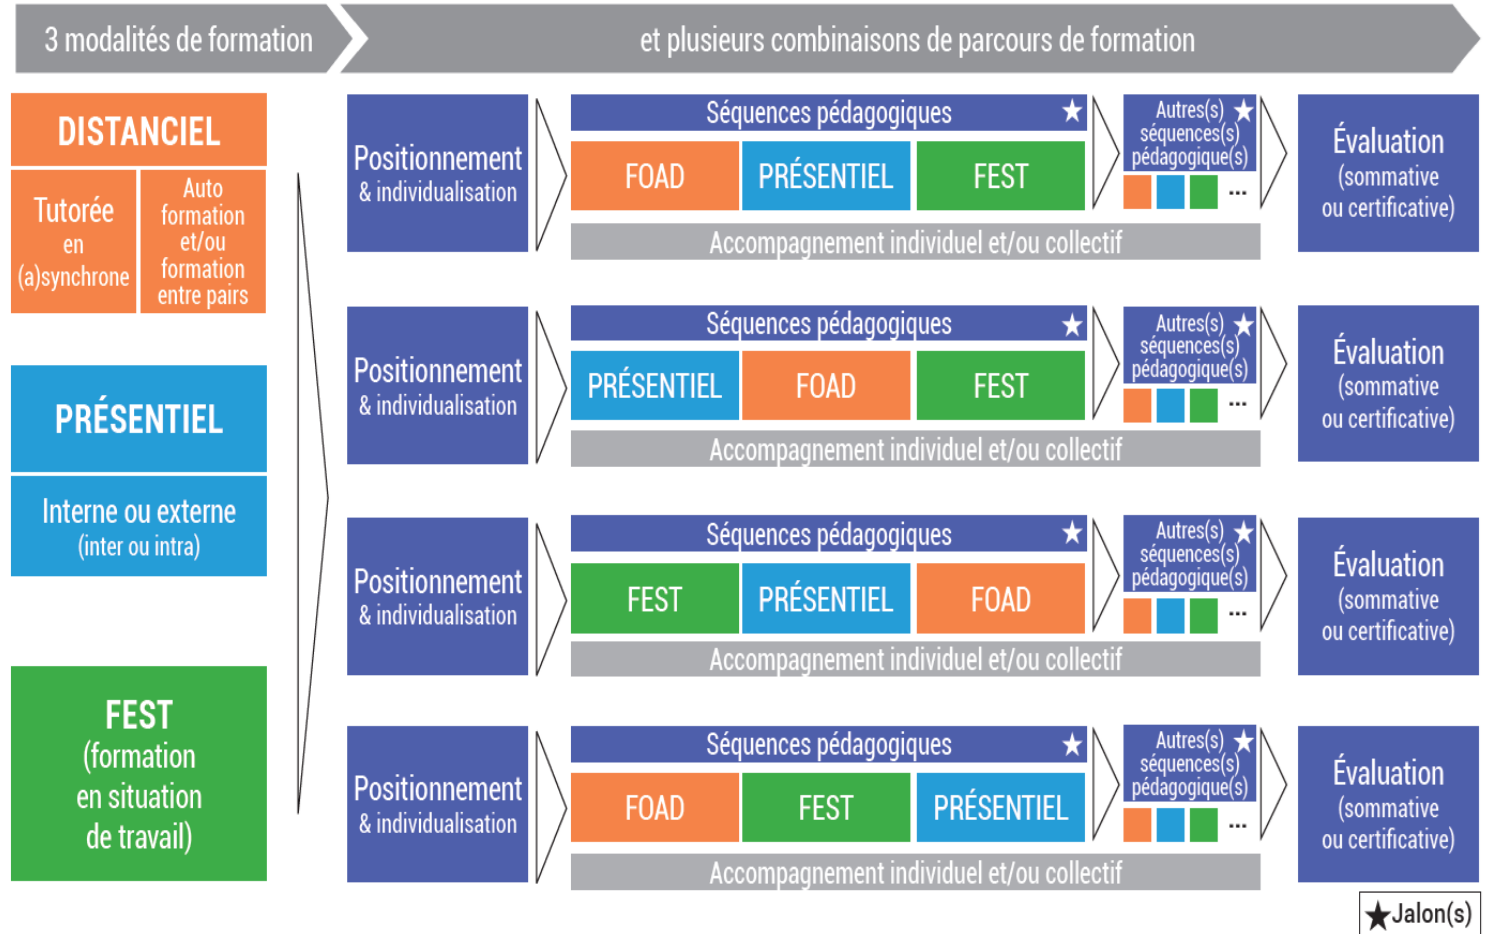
3 modalités de formation

et plusieurs combinaisons de parcours de formation

DISTANCIEL

Tutorée en (a)synchrone

Auto formation et/ou formation entre pairs

PRÉSENTIEL

Interne ou externe (inter ou intra)

FEST (formation en situation de travail)

Positionnement & individualisation

Séquences pédagogiques ★

FOAD | PRÉSENTIEL | FEST

Autres(s) ★ séquences(s) pédagogique(s)

...

Accompagnement individuel et/ou collectif

Évaluation (sommative ou certificative)

Positionnement & individualisation

Séquences pédagogiques ★

PRÉSENTIEL | FOAD | FEST

Autres(s) ★ séquences(s) pédagogique(s)

...

Accompagnement individuel et/ou collectif

Évaluation (sommative ou certificative)

Positionnement & individualisation

Séquences pédagogiques ★

FEST | PRÉSENTIEL | FOAD

Autres(s) ★ séquences(s) pédagogique(s)

...

Accompagnement individuel et/ou collectif

Évaluation (sommative ou certificative)

Positionnement & individualisation

Séquences pédagogiques ★

FOAD | FEST | PRÉSENTIEL

Autres(s) ★ séquences(s) pédagogique(s)

...

Accompagnement individuel et/ou collectif

Évaluation (sommative ou certificative)

★Jalon(s)